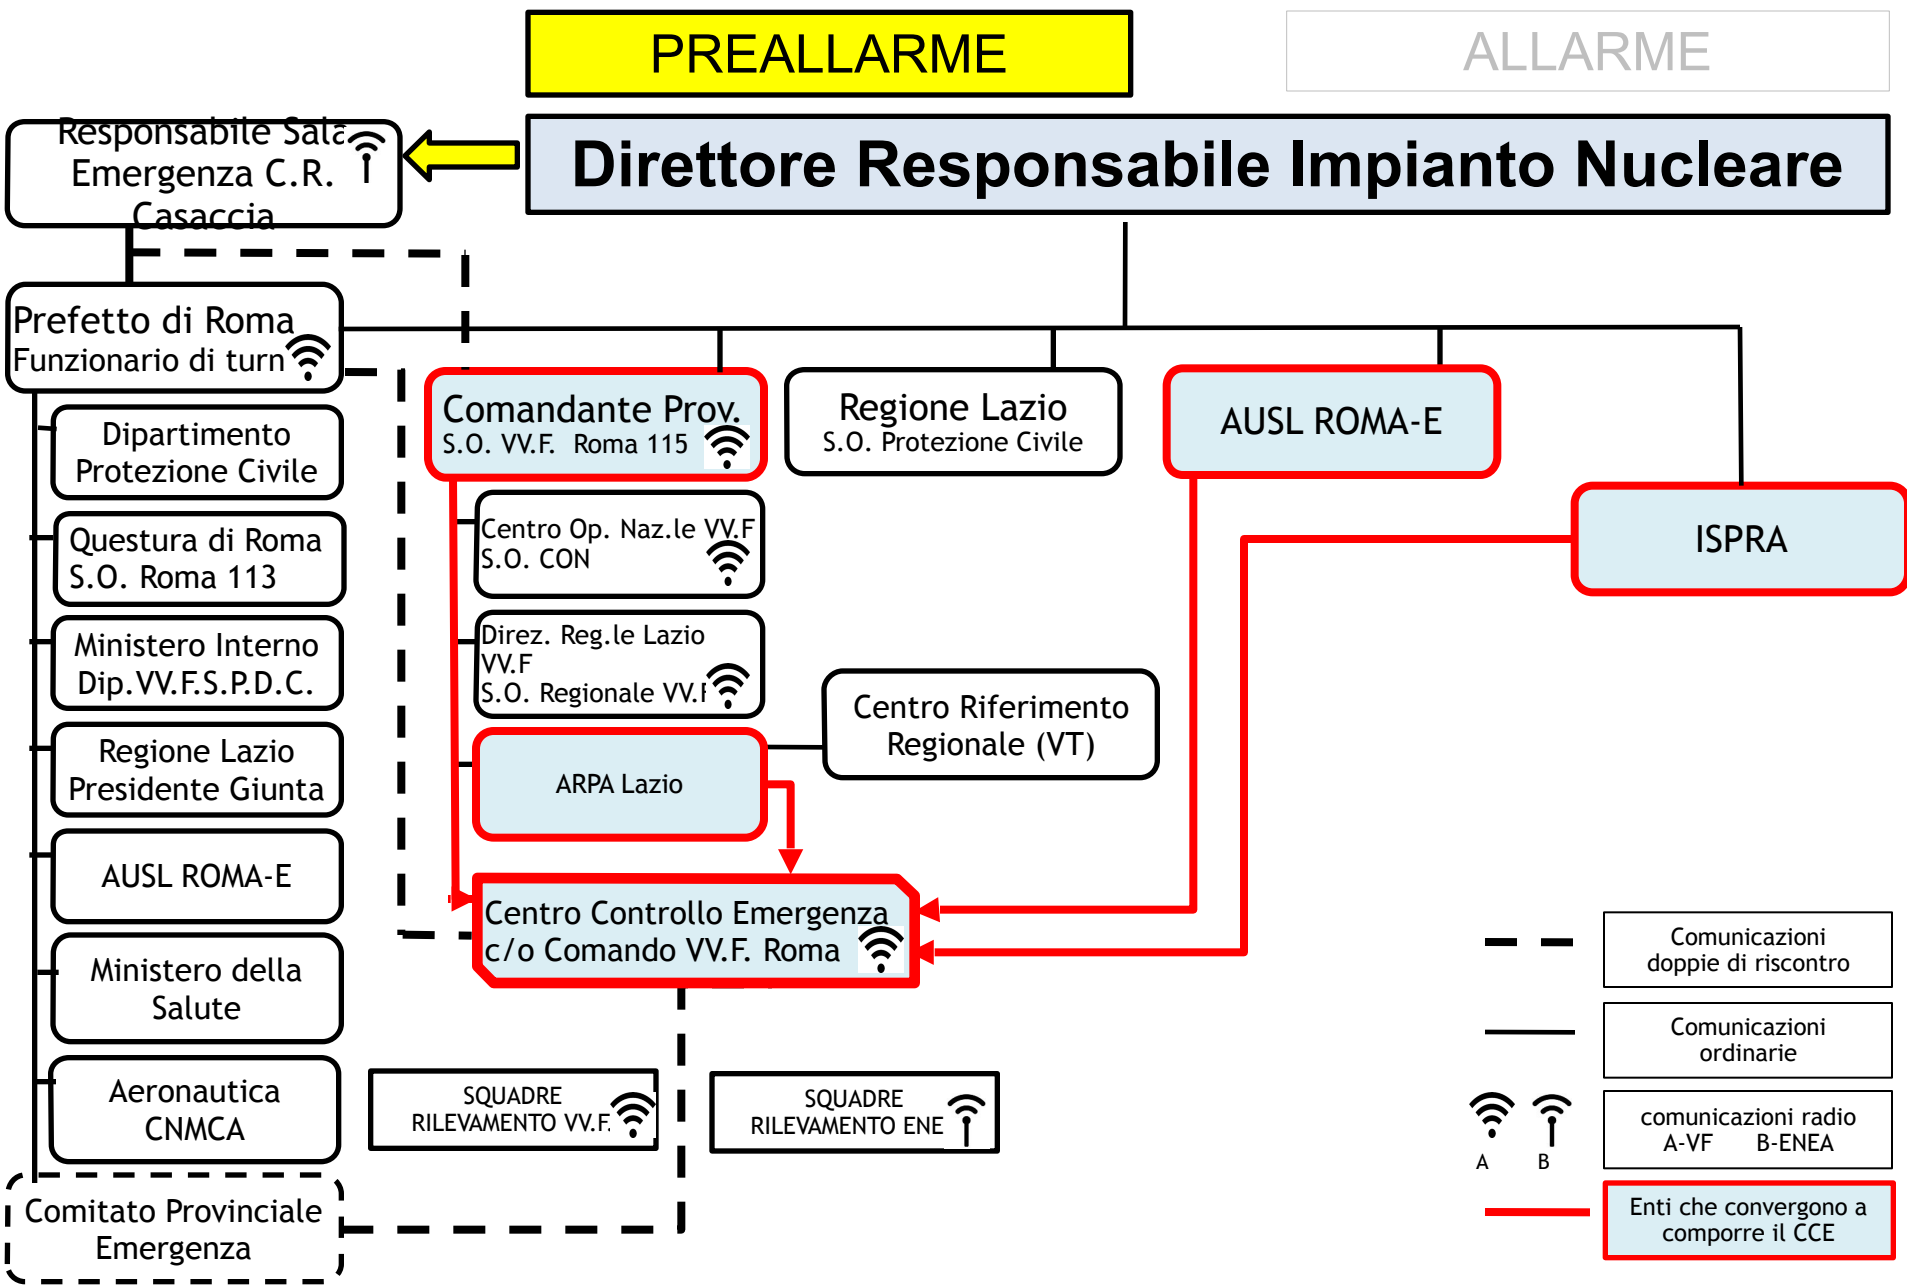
PREALLARME

ALLARME

Responsabile Sala Emergenza C.R. Casaccia

Direttore Responsabile Impianto Nucleare

Prefetto di Roma
Funzionario di turn

Dipartimento Protezione Civile

Questura di Roma
S.O. Roma 113

Ministero Interno
Dip.VV.F.S.P.D.C.

Regione Lazio
Presidente Giunta

AUSL ROMA-E

Ministero della Salute

Aeronautica CNMCA

Comitato Provinciale Emergenza

Comandante Prov.
S.O. VV.F. Roma 115

Centro Op. Naz.le VV.F
S.O. CON

Direz. Reg.le Lazio VV.F
S.O. Regionale VV.F

ARPA Lazio

Regione Lazio
S.O. Protezione Civile

AUSL ROMA-E

ISPRA

Centro Riferimento Regionale (VT)

Centro Controllo Emergenza
c/o Comando VV.F. Roma

SQUADRE RILEVAMENTO VV.F.

SQUADRE RILEVAMENTO ENE

Comunicazioni doppie di riscontro

Comunicazioni ordinarie

A B

comunicazioni radio
A-VF B-ENEA

Enti che convergono a comporre il CCE